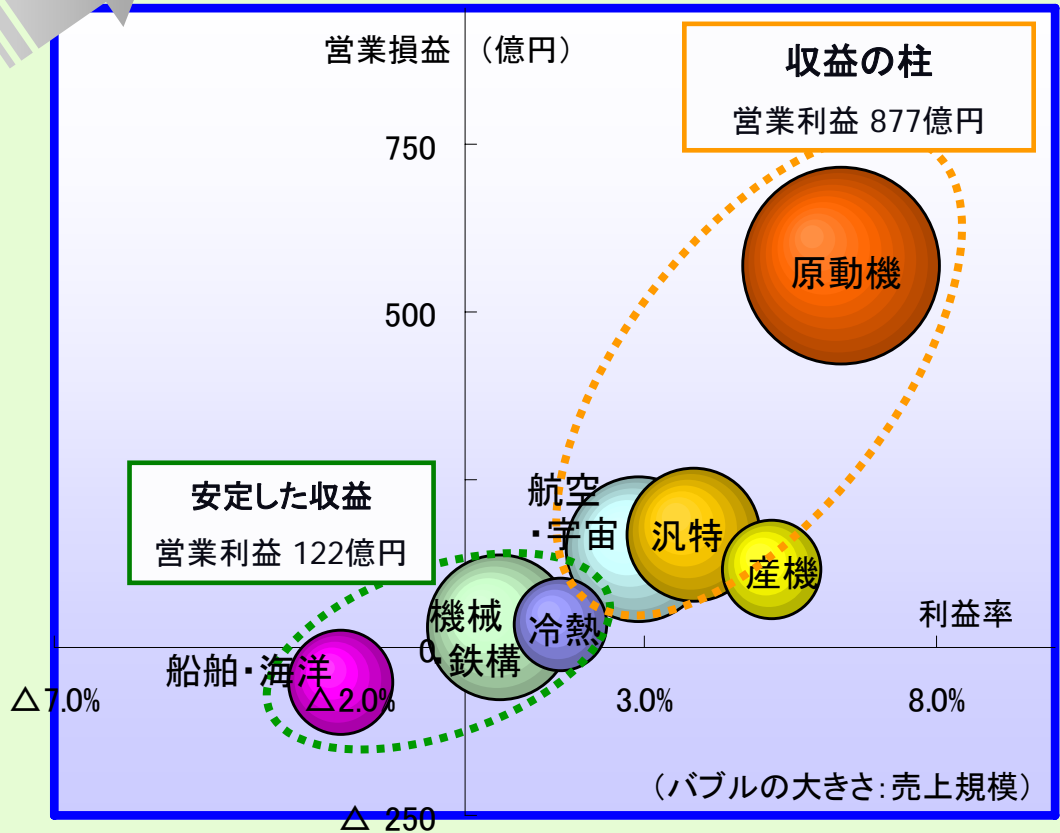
営業損益 （億円）

収益の柱
営業利益 877億円

750

500

原動機

安定した収益
営業利益 122億円

航空・宇宙

汎特

産機

機械・鉄構

冷熱

利益率

船舶・海洋

0

△7.0%

△2.0%

3.0%

8.0%

（バブルの大きさ：売上規模）

△ 250